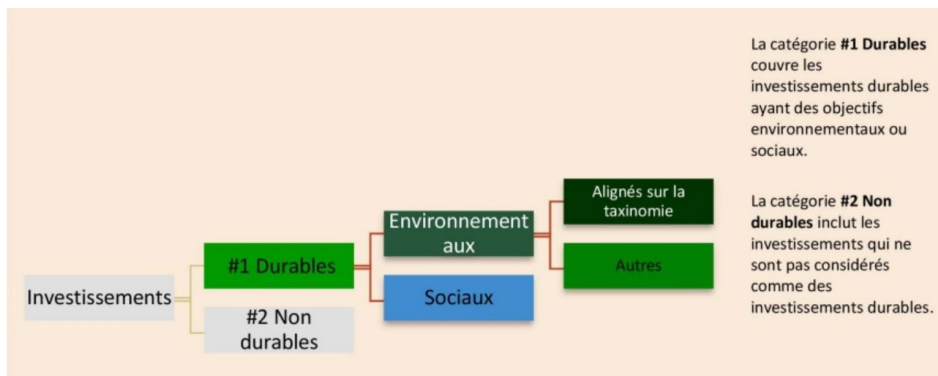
Investissements

#1 Durables

#2 Non durables

Environnementaux

Sociaux

Alignés sur la taxinomie

Autres

La catégorie **#1 Durables** couvre les investissements durables ayant des objectifs environnementaux ou sociaux.

La catégorie **#2 Non durables** inclut les investissements qui ne sont pas considérés comme des investissements durables.